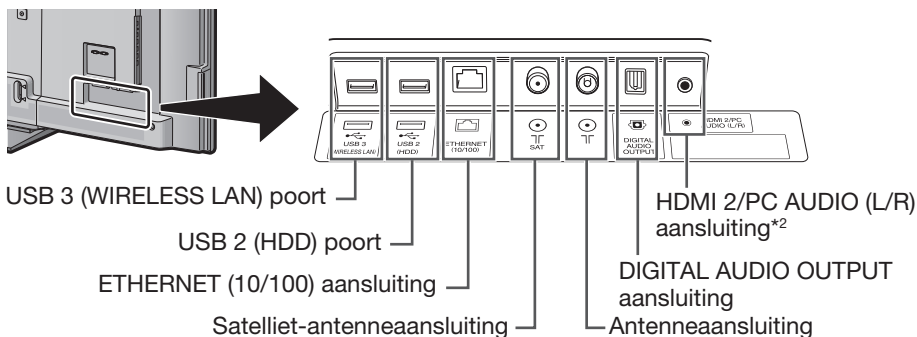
USB 3 (WIRELESS LAN)

USB 2 (HDD)

ETHERNET (10/100)

SAT

DIGITAL AUDIO OUTPUT

HDMI 2/PC AUDIO (L/R)

USB 3 (WIRELESS LAN) poort

USB 2 (HDD) poort

ETHERNET (10/100) aansluiting

Satelliet-antenneaansluiting

Antenneaansluiting

HDMI 2/PC AUDIO (L/R) aansluiting$^{*2}$

DIGITAL AUDIO OUTPUT aansluiting